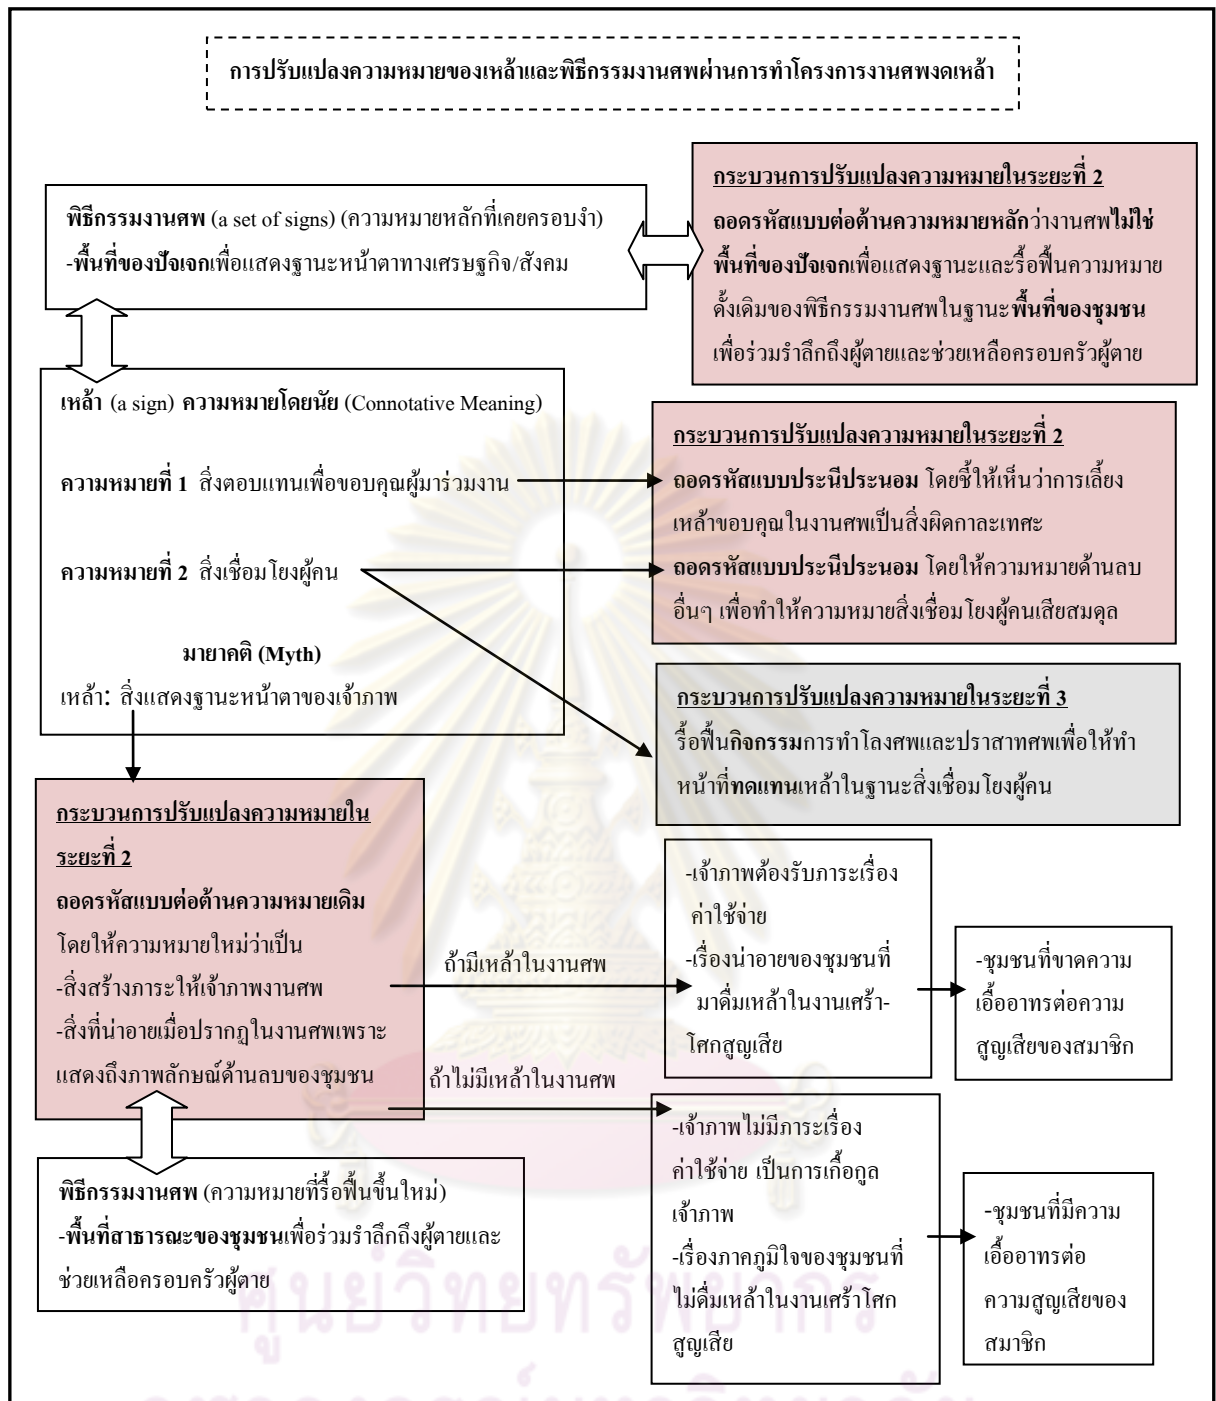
การปรับแปลงความหมายของเหล้าและพิธีกรรมงานศพผ่านการทำโครงการงานศพงดเหล้า

พิธีกรรมงานศพ (a set of signs) (ความหมายหลักที่เคยครอบงำ)
-พื้นที่ของปัจเจกเพื่อแสดงฐานะหน้าตาทางเศรษฐกิจ/สังคม

กระบวนการปรับแปลงความหมายในระยะที่ 2
ถอดรหัสแบบต่อต้านความหมายหลักว่างานศพไม่ใช่พื้นที่ของปัจเจกเพื่อแสดงฐานะและรื้อฟื้นความหมายดั้งเดิมของพิธีกรรมงานศพในฐานะพื้นที่ของชุมชนเพื่อร่วมรำลึกถึงผู้ตายและช่วยเหลือครอบครัวผู้ตาย

เหล้า (a sign) ความหมายโดยนัย (Connotative Meaning)

ความหมายที่ 1 สิ่งตอบแทนเพื่อขอบคุณผู้มาร่วมงาน

ความหมายที่ 2 สิ่งเชื่อมโยงผู้คน

มายาคติ (Myth)
เหล้า: สิ่งแสดงฐานะหน้าตาของเจ้าภาพ

กระบวนการปรับแปลงความหมายในระยะที่ 2
ถอดรหัสแบบประนีประนอม โดยชี้ให้เห็นว่าการเลี้ยงเหล้าขอบคุณในงานศพเป็นสิ่งผิดกาละเทศะ
ถอดรหัสแบบประนีประนอม โดยให้ความหมายด้านลบอื่นๆ เพื่อทำให้ความหมายสิ่งเชื่อมโยงผู้คนเสียสมดุล

กระบวนการปรับแปลงความหมายในระยะที่ 3
รื้อฟื้นกิจกรรมการทำโลงศพและปราสาทศพเพื่อให้ทำหน้าที่ทดแทนเหล้าในฐานะสิ่งเชื่อมโยงผู้คน

กระบวนการปรับแปลงความหมายในระยะที่ 2
ถอดรหัสแบบต่อต้านความหมายเดิม
โดยให้ความหมายใหม่ว่าเป็น
-สิ่งสร้างภาระให้เจ้าภาพงานศพ
-สิ่งที่น่าอายเมื่อปรากฏในงานศพเพราะแสดงถึงภาพลักษณ์ด้านลบของชุมชน

ถ้ามีเหล้าในงานศพ

-เจ้าภาพต้องรับภาระเรื่องค่าใช้จ่าย
-เรื่องน่าอายของชุมชนที่มาดื่มเหล้าในงานเศร้าโศกสูญเสีย

-ชุมชนที่ขาดความเอื้ออาทรต่อความสูญเสียของสมาชิก

ถ้าไม่มีเหล้าในงานศพ

-เจ้าภาพไม่มีภาระเรื่องค่าใช้จ่าย เป็นการเกื้อกูลเจ้าภาพ
-เรื่องภาคภูมิใจของชุมชนที่ไม่ดื่มเหล้าในงานเศร้าโศกสูญเสีย

-ชุมชนที่มีความเอื้ออาทรต่อความสูญเสียของสมาชิก

พิธีกรรมงานศพ (ความหมายที่รื้อฟื้นขึ้นใหม่)
-พื้นที่สาธารณะของชุมชนเพื่อร่วมรำลึกถึงผู้ตายและช่วยเหลือครอบครัวผู้ตาย

ศูนย์วิทยทรัพยากร